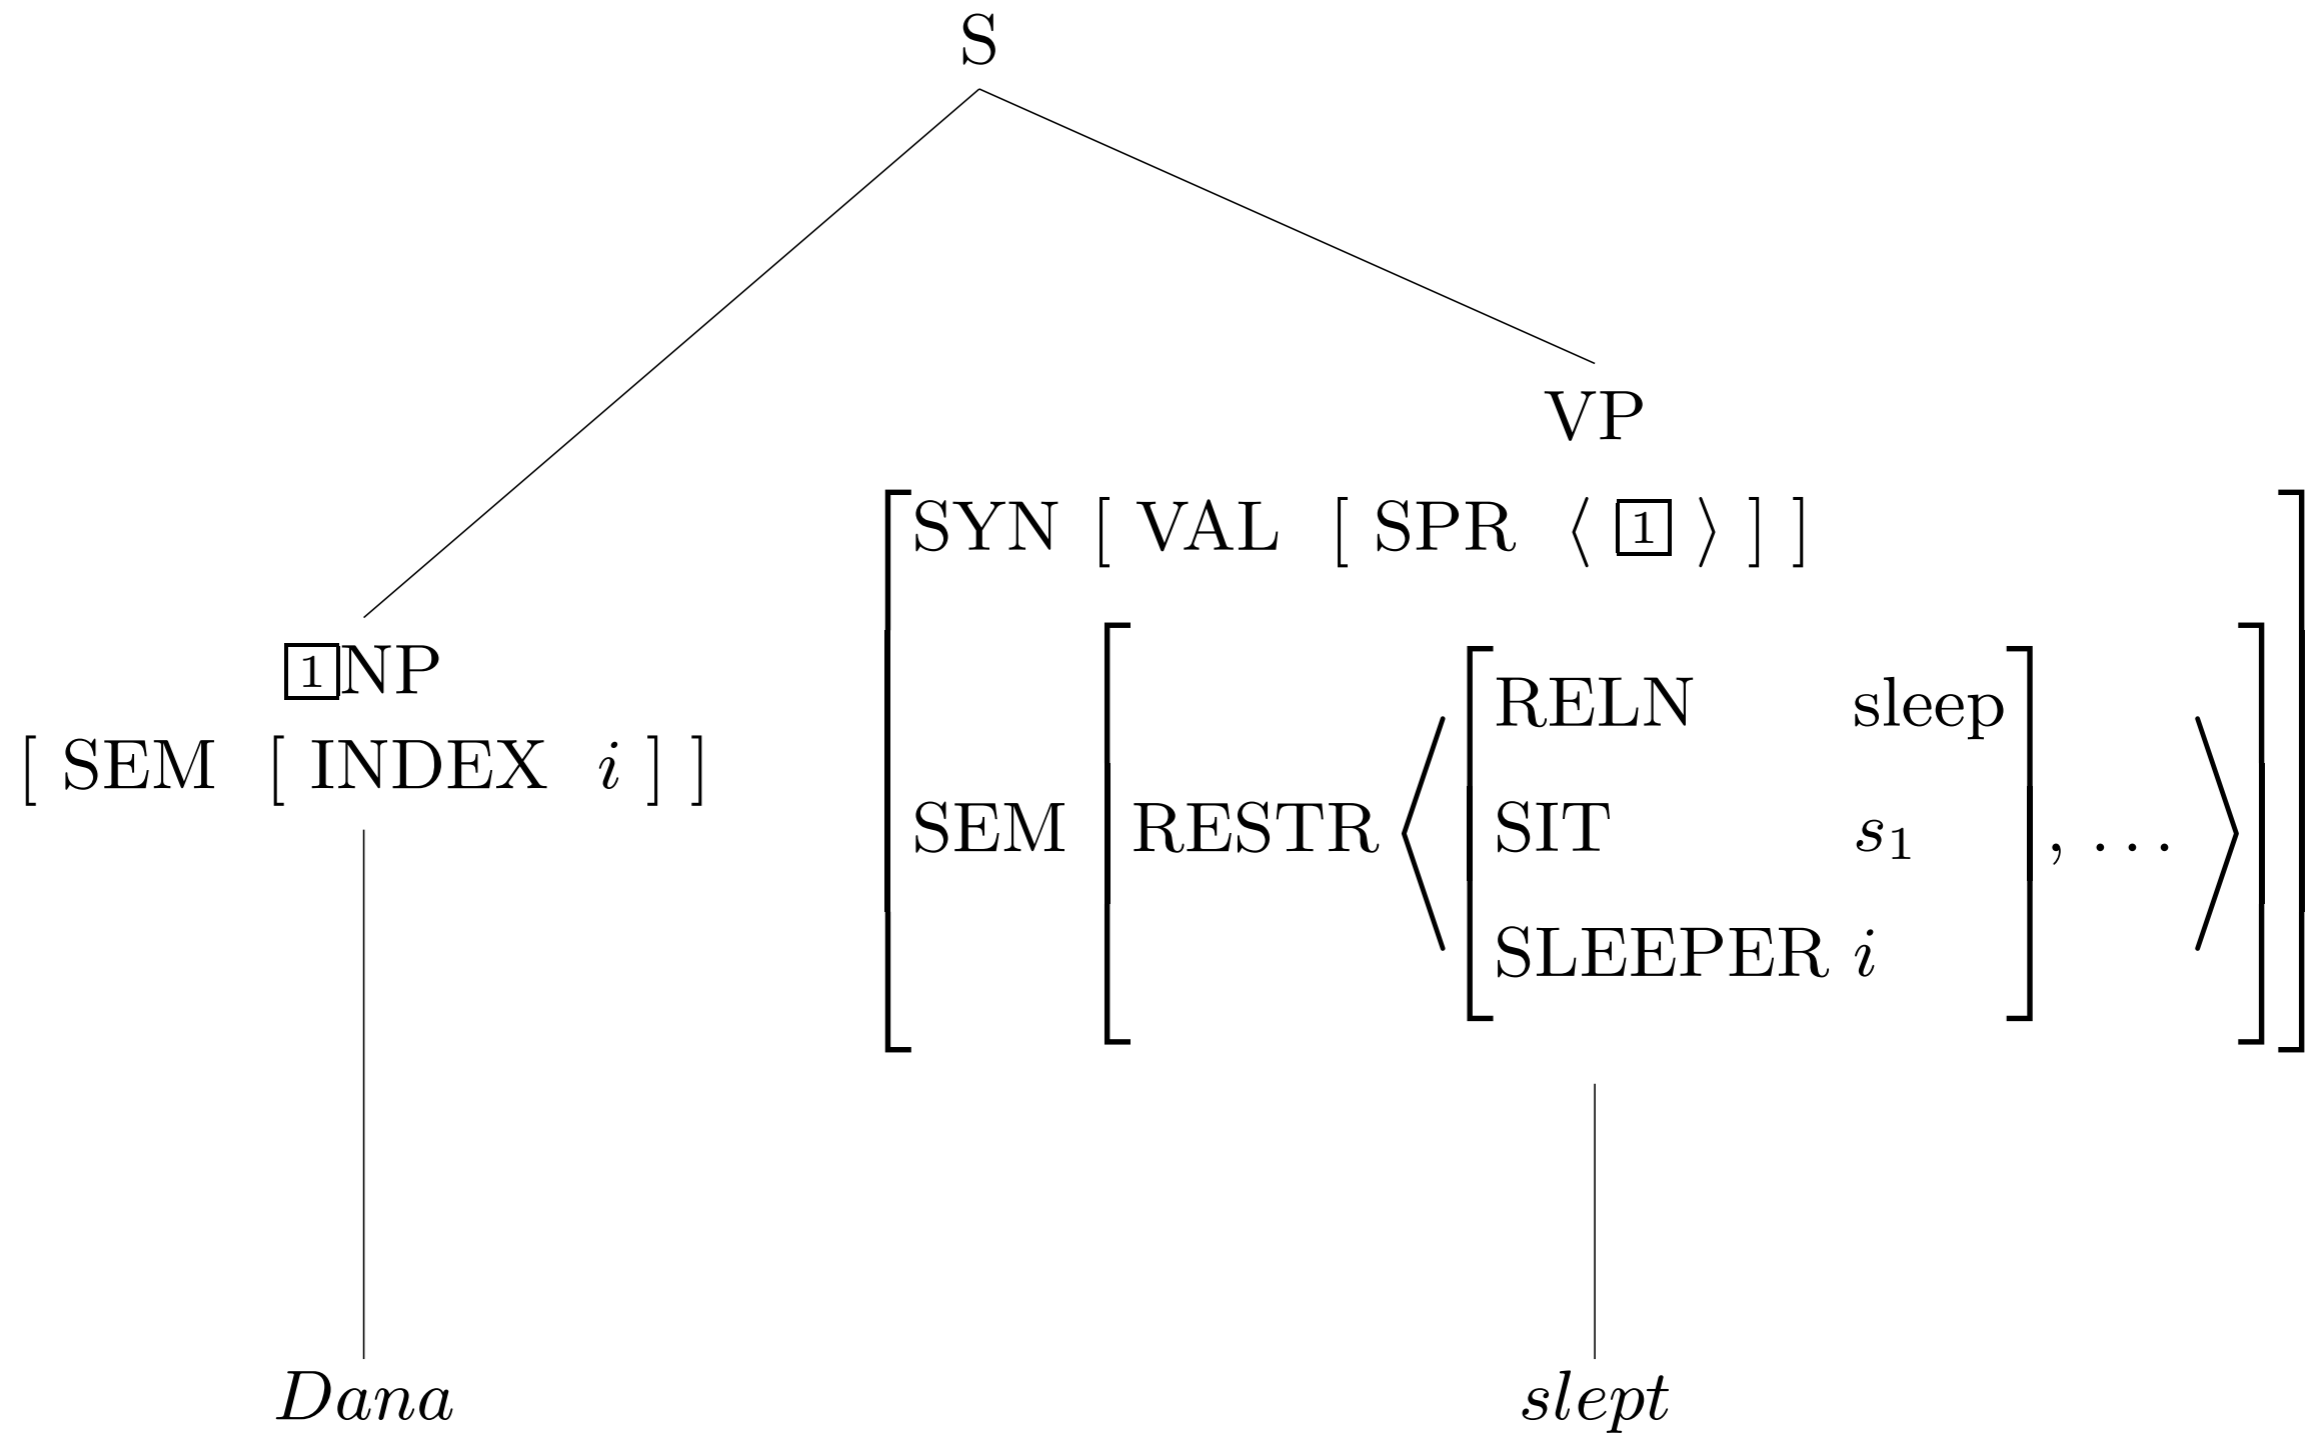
S

$\boxed{1}$NP
[ SEM [ INDEX $i$ ] ]

VP
$\begin{bmatrix} \text{SYN} \left[ \text{VAL} \left[ \text{SPR} \langle \boxed{1} \rangle \right] \right] \\ \text{SEM} \begin{bmatrix} \text{RESTR} \left\langle \begin{bmatrix} \text{RELN} & \text{sleep} \\ \text{SIT} & s_1 \\ \text{SLEEPER} & i \end{bmatrix}, \ldots \right\rangle \end{bmatrix} \end{bmatrix}$

*Dana*

*slept*